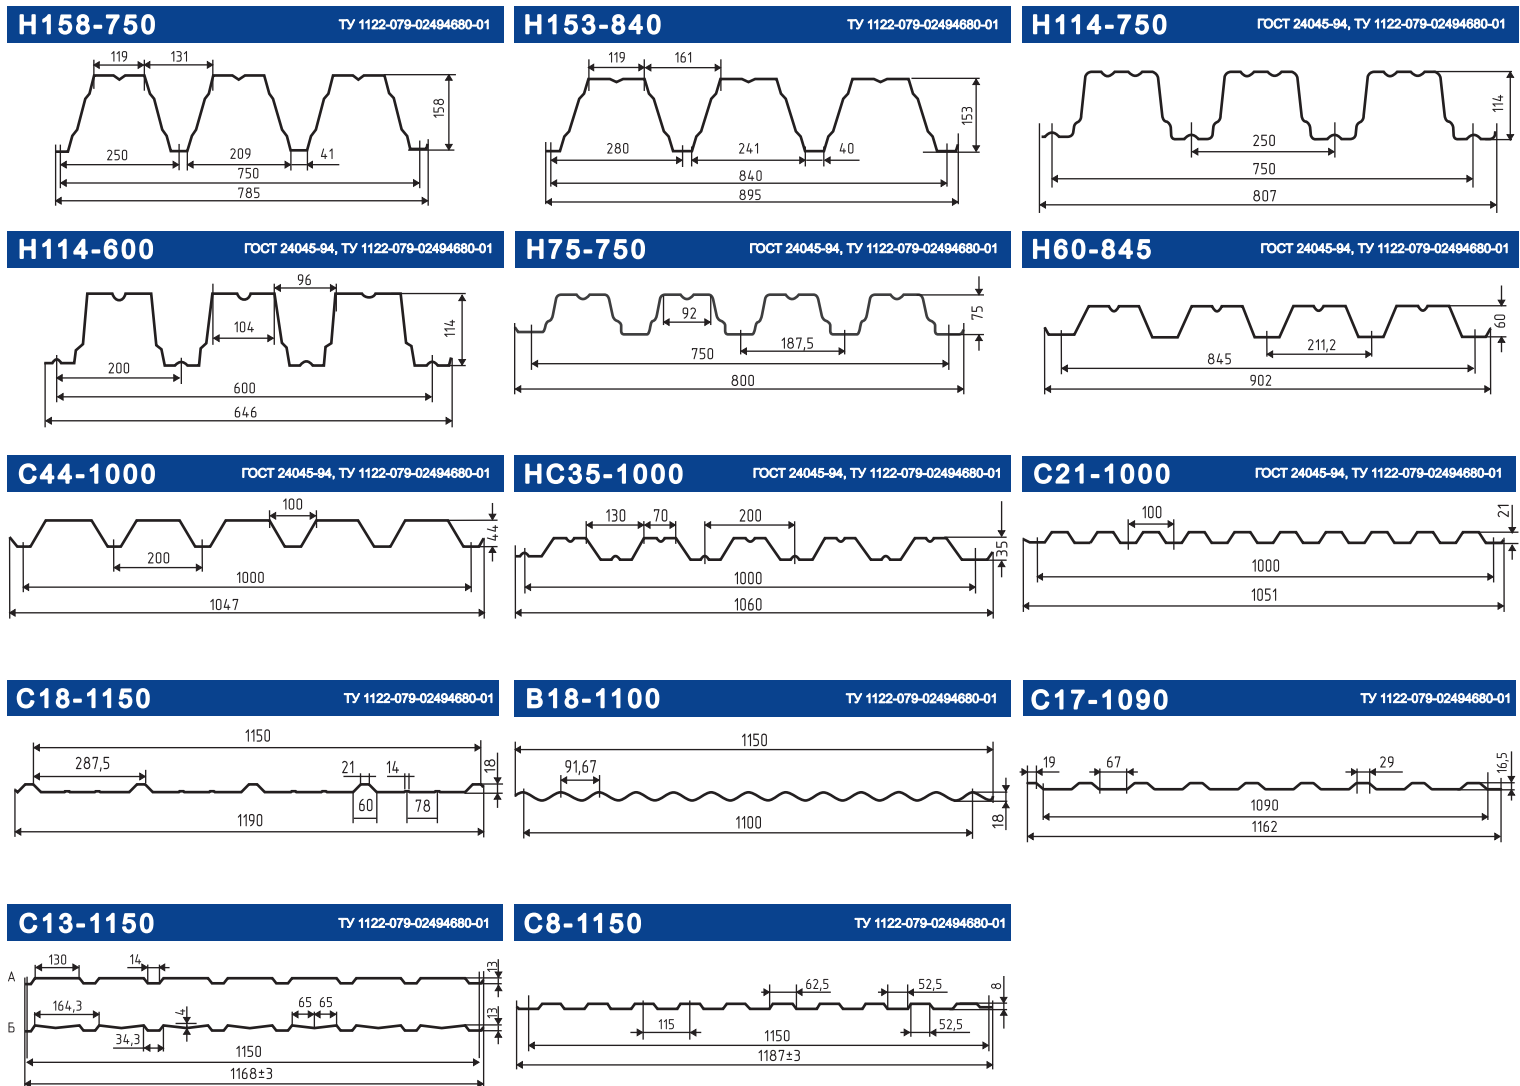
H158-750
ТУ 1122-079-02494680-01
119
131
158
250
209
41
750
785

H153-840
ТУ 1122-079-02494680-01
119
161
153
280
241
40
840
895

H114-750
ГОСТ 24045-94, ТУ 1122-079-02494680-01
114
250
750
807

H114-600
ГОСТ 24045-94, ТУ 1122-079-02494680-01
96
104
114
200
600
646

H75-750
ГОСТ 24045-94, ТУ 1122-079-02494680-01
92
75
187,5
750
800

H60-845
ГОСТ 24045-94, ТУ 1122-079-02494680-01
60
845
211,2
902

C44-1000
ГОСТ 24045-94, ТУ 1122-079-02494680-01
100
44
200
1000
1047

HC35-1000
ГОСТ 24045-94, ТУ 1122-079-02494680-01
130
70
200
35
1000
1060

C21-1000
ГОСТ 24045-94, ТУ 1122-079-02494680-01
100
21
1000
1051

C18-1150
ТУ 1122-079-02494680-01
1150
287,5
21
14
18
60
78
1190

B18-1100
ТУ 1122-079-02494680-01
1150
91,67
1100
18

C17-1090
ТУ 1122-079-02494680-01
19
67
29
16,5
1090
1162

C13-1150
ТУ 1122-079-02494680-01
А
130
14
13
164,3
4
65
65
Б
34,3
13
1150
1168±3

C8-1150
ТУ 1122-079-02494680-01
62,5
52,5
8
115
52,5
1150
1187±3